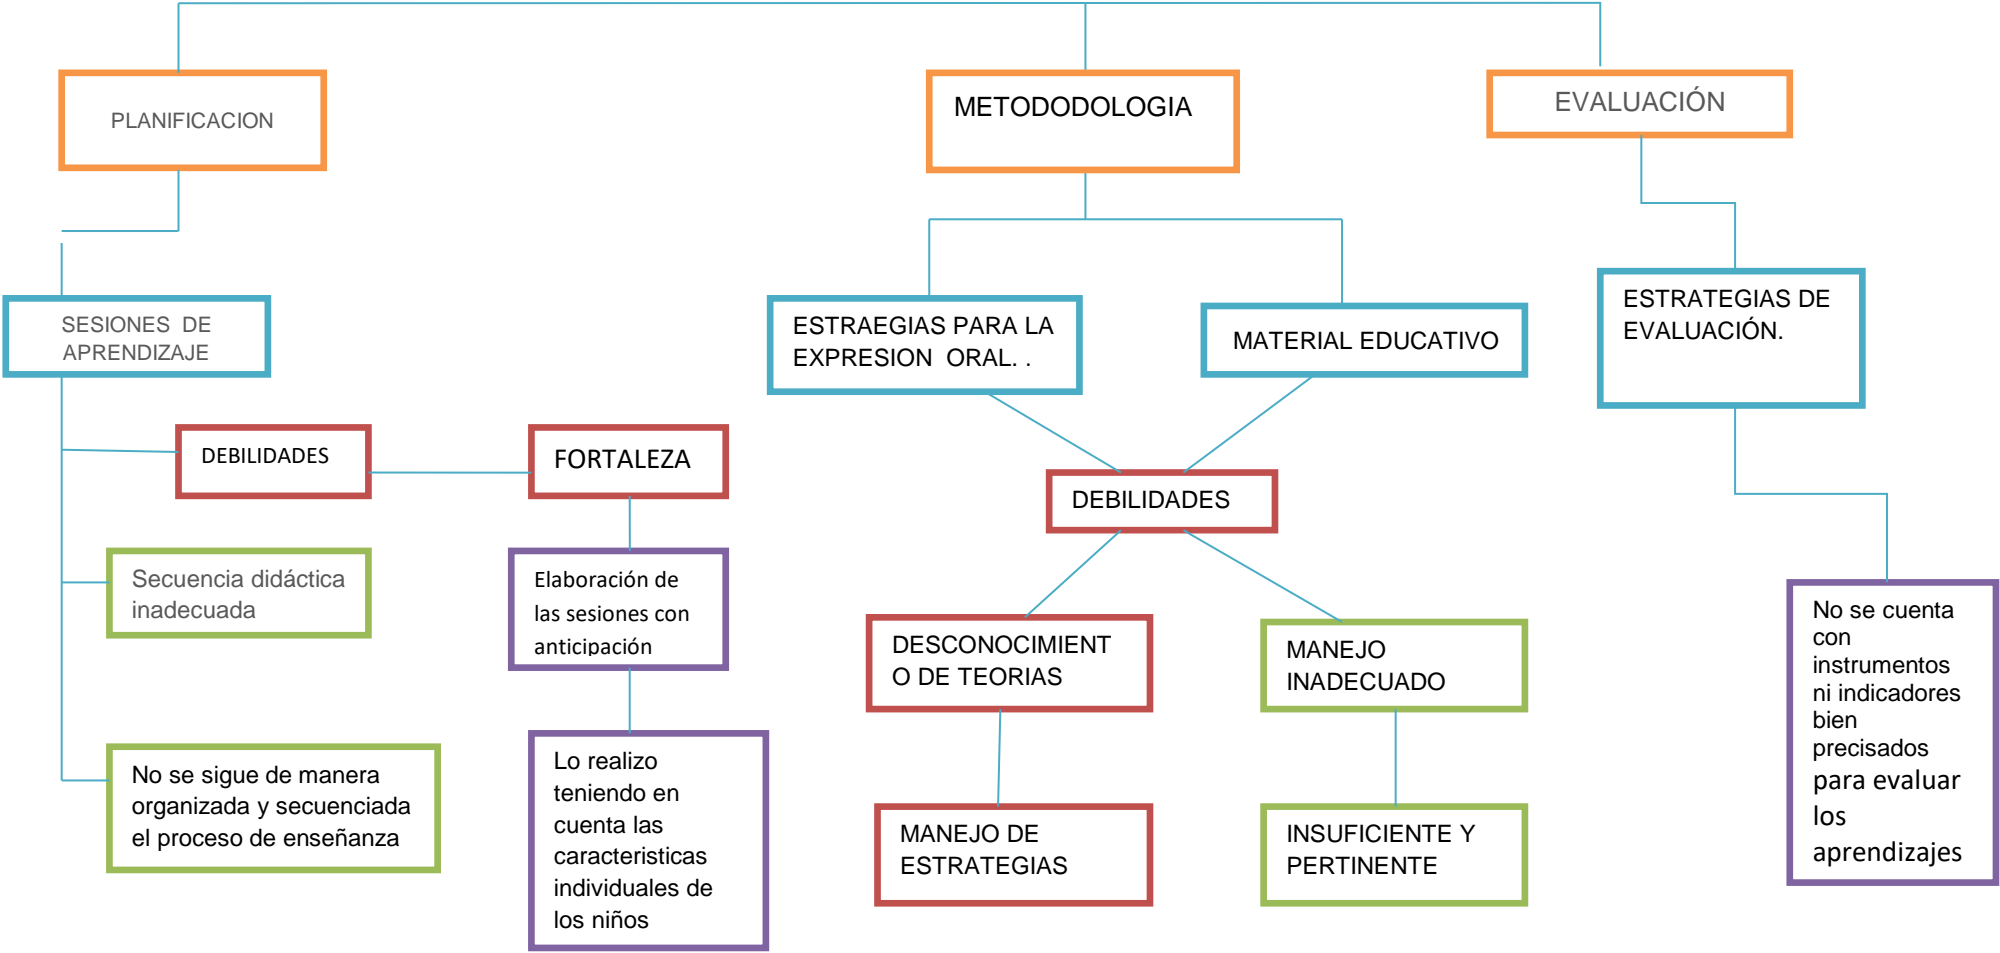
PLANIFICACION

METODODOLOGIA

EVALUACIÓN

SESIONES DE APRENDIZAJE

ESTRAEGIAS PARA LA EXPRESION ORAL. .

MATERIAL EDUCATIVO

ESTRATEGIAS DE EVALUACIÓN.

DEBILIDADES

FORTALEZA

DEBILIDADES

Secuencia didáctica inadecuada

Elaboración de las sesiones con anticipación

DESCONOCIMIENTO DE TEORIAS

MANEJO INADECUADO

No se cuenta con instrumentos ni indicadores bien precisados para evaluar los aprendizajes

No se sigue de manera organizada y secuenciada el proceso de enseñanza

Lo realizo teniendo en cuenta las caracteristicas individuales de los niños

MANEJO DE ESTRATEGIAS

INSUFICIENTE Y PERTINENTE